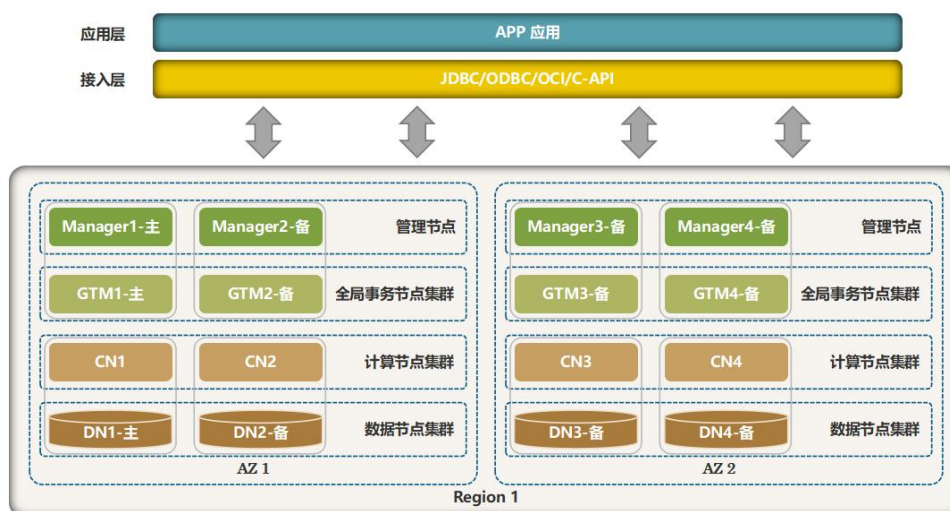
应用层

APP 应用

接入层

JDBC/ODBC/OCI/C-API

Manager1-主

Manager2-备

管理节点

GTM1-主

GTM2-备

全局事务节点集群

CN1

CN2

计算节点集群

DN1-主

DN2-备

数据节点集群

AZ 1

Manager3-备

Manager4-备

管理节点

GTM3-备

GTM4-备

全局事务节点集群

CN3

CN4

计算节点集群

DN3-备

DN4-备

数据节点集群

AZ 2

Region 1